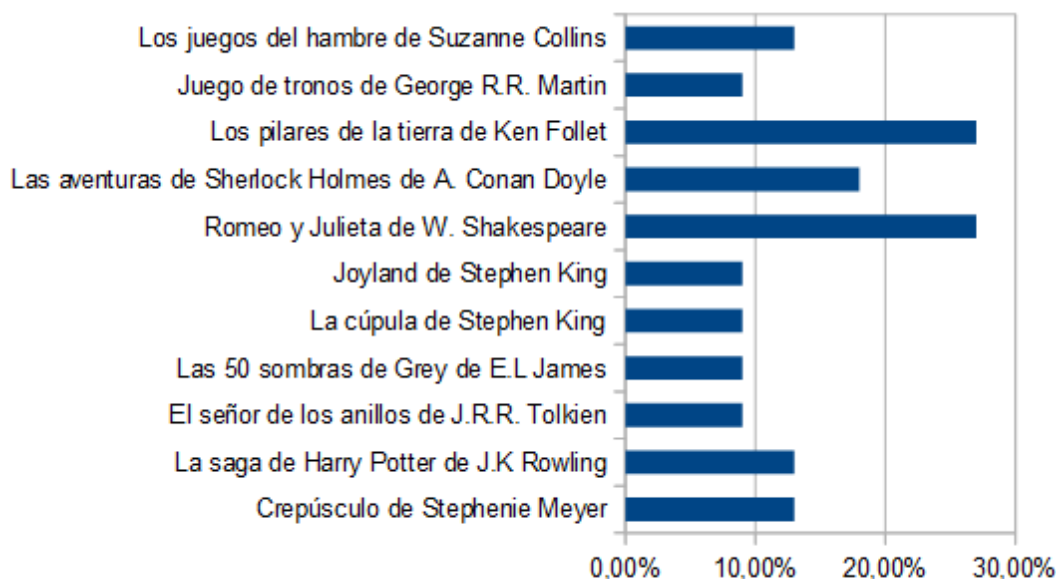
Los juegos del hambre de Suzanne Collins
Juego de tronos de George R.R. Martin
Los pilares de la tierra de Ken Follet
Las aventuras de Sherlock Holmes de A. Conan Doyle
Romeo y Julieta de W. Shakespeare
Joyland de Stephen King
La cúpula de Stephen King
Las 50 sombras de Grey de E.L James
El señor de los anillos de J.R.R. Tolkien
La saga de Harry Potter de J.K Rowling
Crepúsculo de Stephenie Meyer

0,00% 10,00% 20,00% 30,00%